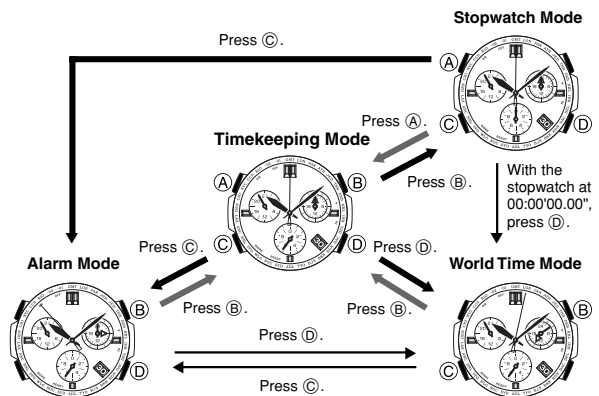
Stopwatch Mode

Press Ⓒ.

Ⓐ

Ⓒ Ⓓ

Press Ⓐ.

Timekeeping Mode

Ⓐ Ⓑ

Press Ⓑ.

With the stopwatch at 00:00'00.00", press Ⓓ.

Ⓒ Ⓓ

Press Ⓒ.

Press Ⓓ.

Alarm Mode

World Time Mode

Ⓑ

Press Ⓑ.

Press Ⓑ.

Ⓑ

Press Ⓓ.

Ⓓ

Ⓒ

Press Ⓒ.